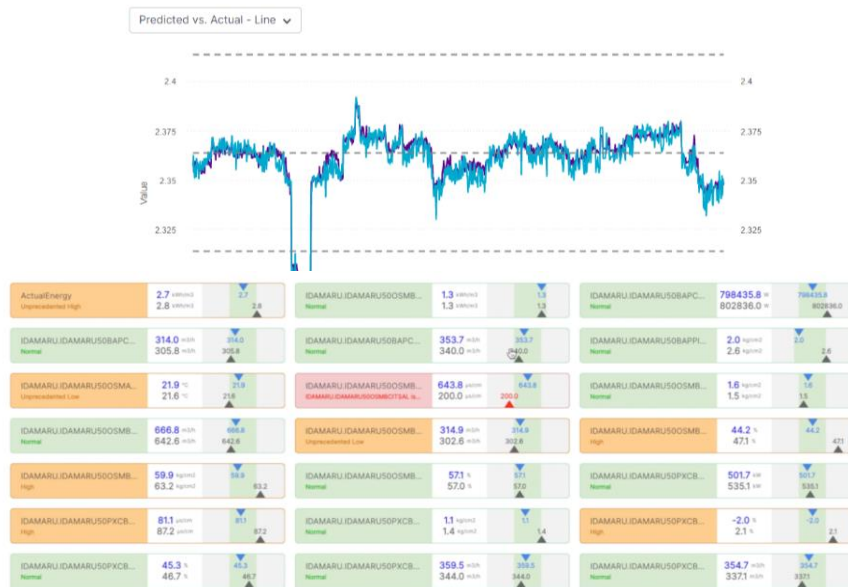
Predicted vs. Actual - Line

2.4
2.375
2.35
2.325
Value

2.4
2.375
2.35
2.325

ActualEnergy
Unprecedented High
2.7 kWh/m3
2.8 kWh/m3
2.7
2.8

IDAMARU.IDAMARU50OSMB...
Normal
1.3 kWh/m3
1.3 kWh/m3
1.3
1.3

IDAMARU.IDAMARU50BAPC...
Normal
798435.8 W
802836.0 W
798435.8
802836.0

IDAMARU.IDAMARU50BAPC...
Normal
314.0 m3/h
305.8 m3/h
314.0
305.8

IDAMARU.IDAMARU50BAPC...
Normal
353.7 m3/h
340.0 m3/h
353.7
340.0

IDAMARU.IDAMARU50BAPPI...
Normal
2.0 kg/cm2
2.6 kg/cm2
2.0
2.6

IDAMARU.IDAMARU50OSMA...
Unprecedented Low
21.9 °C
21.6 °C
21.9
21.6

IDAMARU.IDAMARU50OSMB...
IDAMARU.IDAMARU50OSMB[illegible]
643.8 µS/cm
200.0 µS/cm
643.8
200.0

IDAMARU.IDAMARU50OSMB...
Normal
1.6 kg/cm2
1.5 kg/cm2
1.6
1.5

IDAMARU.IDAMARU50OSMB...
Normal
666.8 m3/h
642.6 m3/h
666.8
642.6

IDAMARU.IDAMARU50OSMB...
Unprecedented Low
314.9 m3/h
302.6 m3/h
314.9
302.6

IDAMARU.IDAMARU50OSMB...
High
44.2 %
47.1 %
44.2
47.1

IDAMARU.IDAMARU50OSMB...
High
59.9 kg/cm2
63.2 kg/cm2
59.9
63.2

IDAMARU.IDAMARU50OSMB...
Normal
57.1 %
57.0 %
57.1
57.0

IDAMARU.IDAMARU50PXCB...
Normal
501.7 kW
535.1 kW
501.7
535.1

IDAMARU.IDAMARU50PXCB...
High
81.1 µS/cm
87.2 µS/cm
81.1
87.2

IDAMARU.IDAMARU50PXCB...
Normal
1.1 kg/cm2
1.4 kg/cm2
1.1
1.4

IDAMARU.IDAMARU50PXCB...
High
-2.0 %
2.1 %
-2.0
2.1

IDAMARU.IDAMARU50PXCB...
Normal
45.3 %
46.7 %
45.3
46.7

IDAMARU.IDAMARU50PXCB...
Normal
359.5 m3/h
344.0 m3/h
359.5
344.0

IDAMARU.IDAMARU50PXCB...
Normal
354.7 m3/h
337.1 m3/h
354.7
337.1